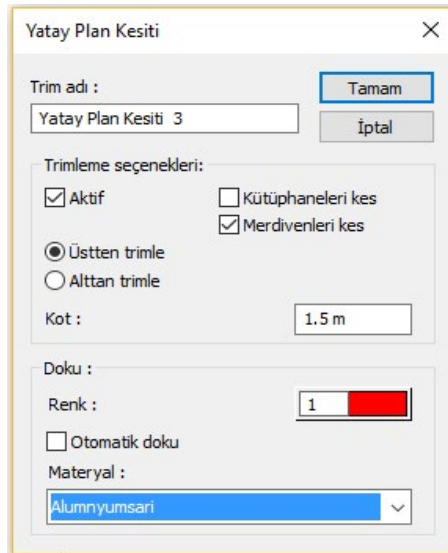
Yatay Plan Kesiti

Trim adı :
Yatay Plan Kesiti 3
Tamam
İptal

Trimleme seçenekleri:
Aktif
Kütüphaneleri kes
Merdivenleri kes
Üstten trimle
Alttan trimle
Kot :
1.5 m

Doku :
Renk :
1
Otomatik doku
Materyal :
Alumnyumsari